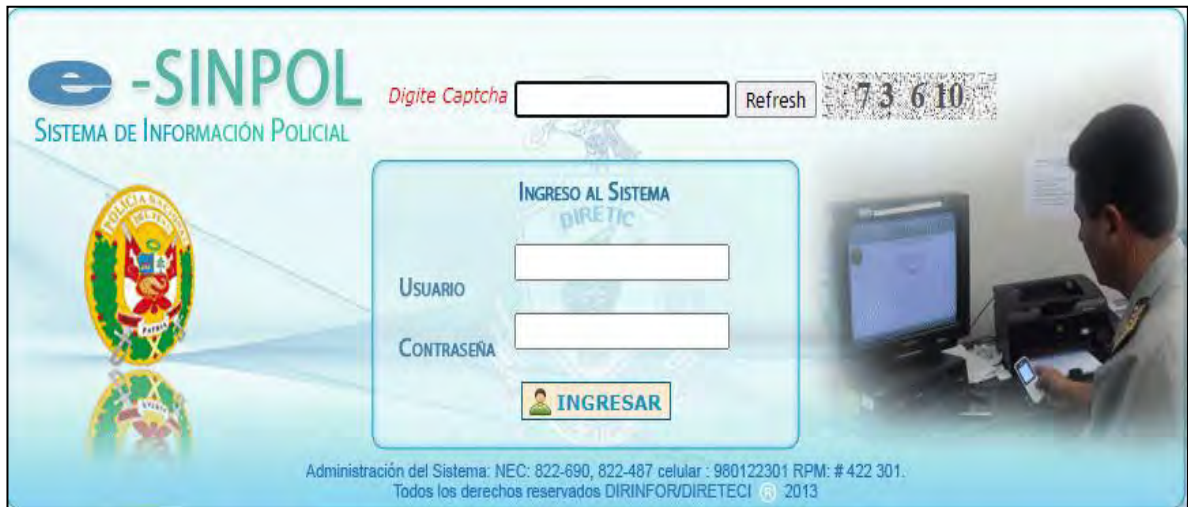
e -SINPOL
SISTEMA DE INFORMACIÓN POLICIAL

Digite Captcha Refresh 73 610

POLICÍA NACIONAL DEL PERÚ
PATRIA

INGRESO AL SISTEMA
DIRETIC

USUARIO

CONTRASEÑA

INGRESAR

Administración del Sistema: NEC: 822-690, 822-487 celular : 980122301 RPM: # 422 301.
Todos los derechos reservados DIRINFOR/DIRETECI ® 2013